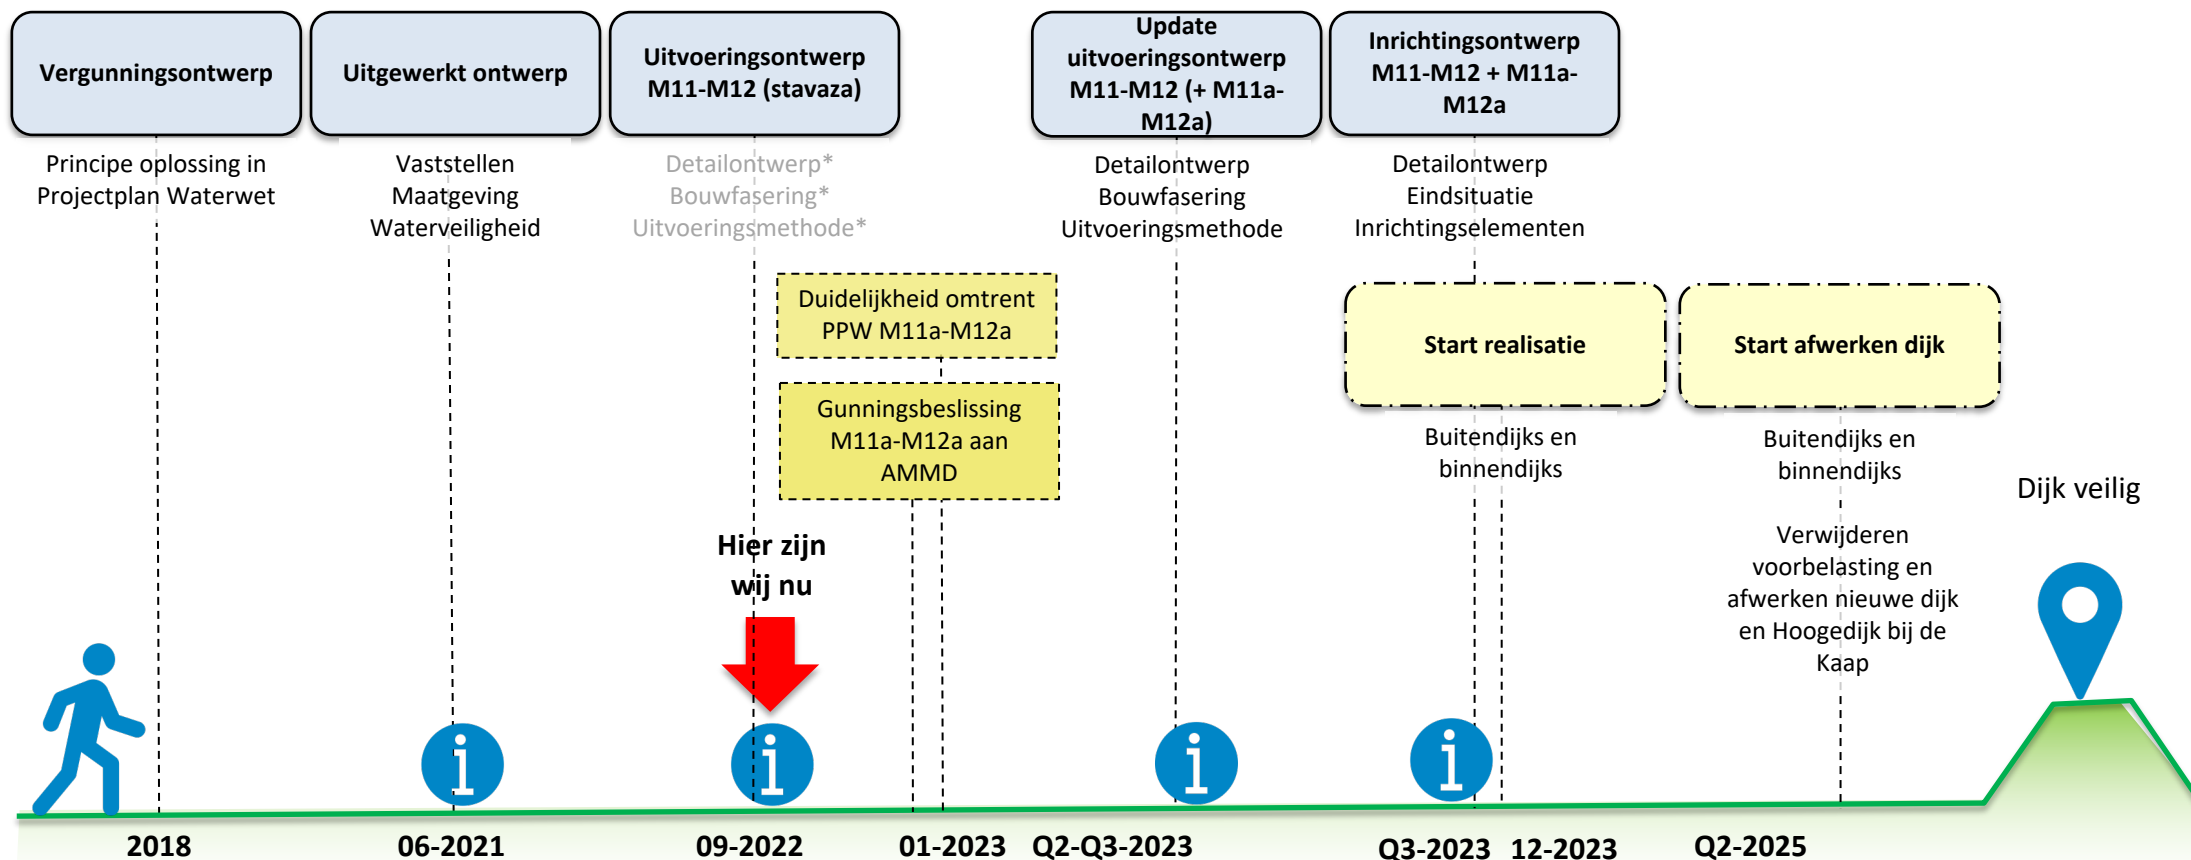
Vergunningsontwerp

Uitgewerkt ontwerp

Uitvoeringsontwerp M11-M12 (stavaza)

Update uitvoeringsontwerp M11-M12 (+ M11a-M12a)

Inrichtingsontwerp M11-M12 + M11a-M12a

Principe oplossing in Projectplan Waterwet

Vaststellen Maatgeving Waterveiligheid

Detailontwerp* Bouwfasering* Uitvoeringsmethode*

Detailontwerp Bouwfasering Uitvoeringsmethode

Detailontwerp Eindsituatie Inrichtingselementen

Duidelijkheid omtrent PPW M11a-M12a

Gunningsbeslissing M11a-M12a aan AMMD

Start realisatie

Start afwerken dijk

Buitendijks en binnendijks

Buitendijks en binnendijks

Dijk veilig

Verwijderen voorbelasting en afwerken nieuwe dijk en Hoogedijk bij de Kaap

Hier zijn wij nu

i

i

i

i

2018

06-2021

09-2022

01-2023

Q2-Q3-2023

Q3-2023

12-2023

Q2-2025